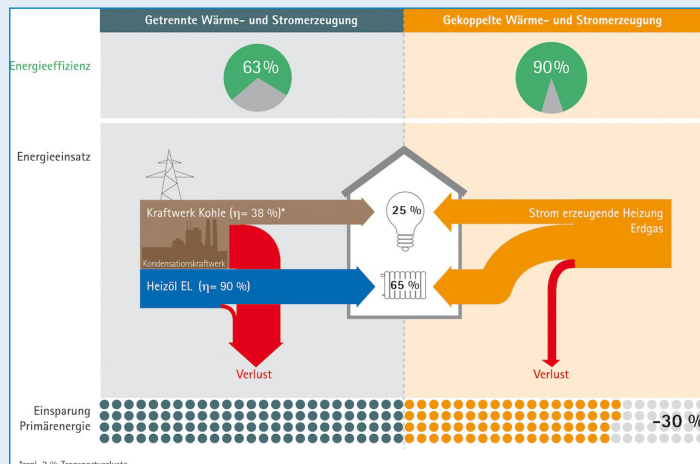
Getrennte Wärme- und Stromerzeugung

Gekoppelte Wärme- und Stromerzeugung

Energieeffizienz

63 %

90 %

Energieeinsatz

Kraftwerk Kohle ($\eta$= 38 %)*

Kondensationskraftwerk

Heizöl EL ($\eta$= 90 %)

25 %

65 %

Strom erzeugende Heizung Erdgas

Verlust

Verlust

Einsparung Primärenergie

-30 %

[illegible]